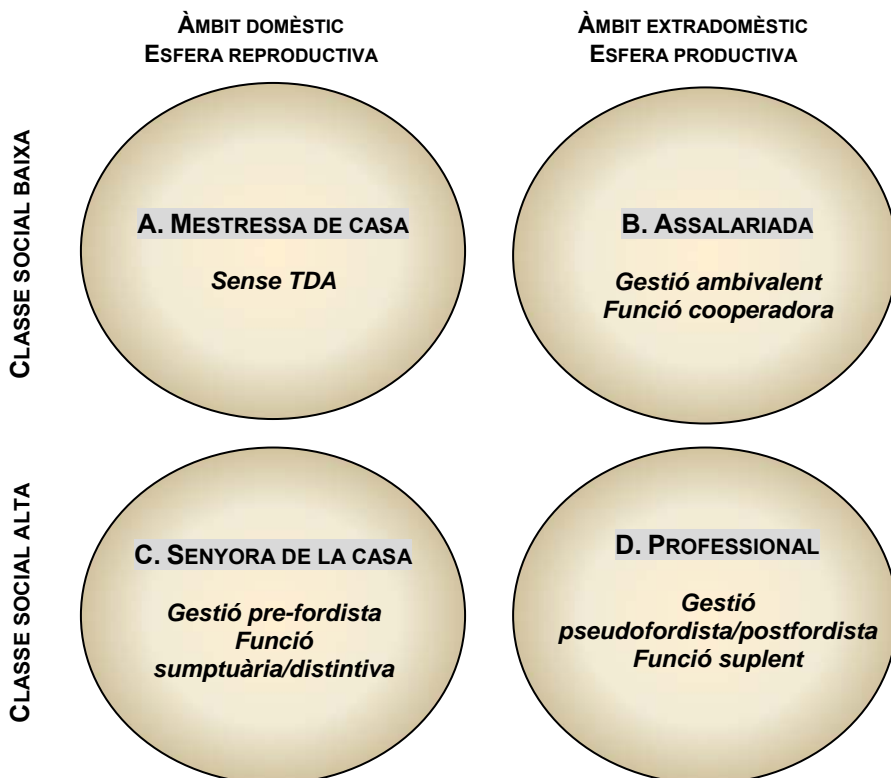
ÀMBIT DOMÈSTIC
ESFERA REPRODUCTIVA

ÀMBIT EXTRADOMÈSTIC
ESFERA PRODUCTIVA

CLASSE SOCIAL BAIXA

A. MESTRESSA DE CASA

Sense TDA

B. ASSALARIADA

Gestió ambivalent
Funció cooperadora

CLASSE SOCIAL ALTA

C. SENYORA DE LA CASA

Gestió pre-fordista
Funció sumptuària/distintiva

D. PROFESSIONAL

Gestió pseudofordista/postfordista
Funció suplent